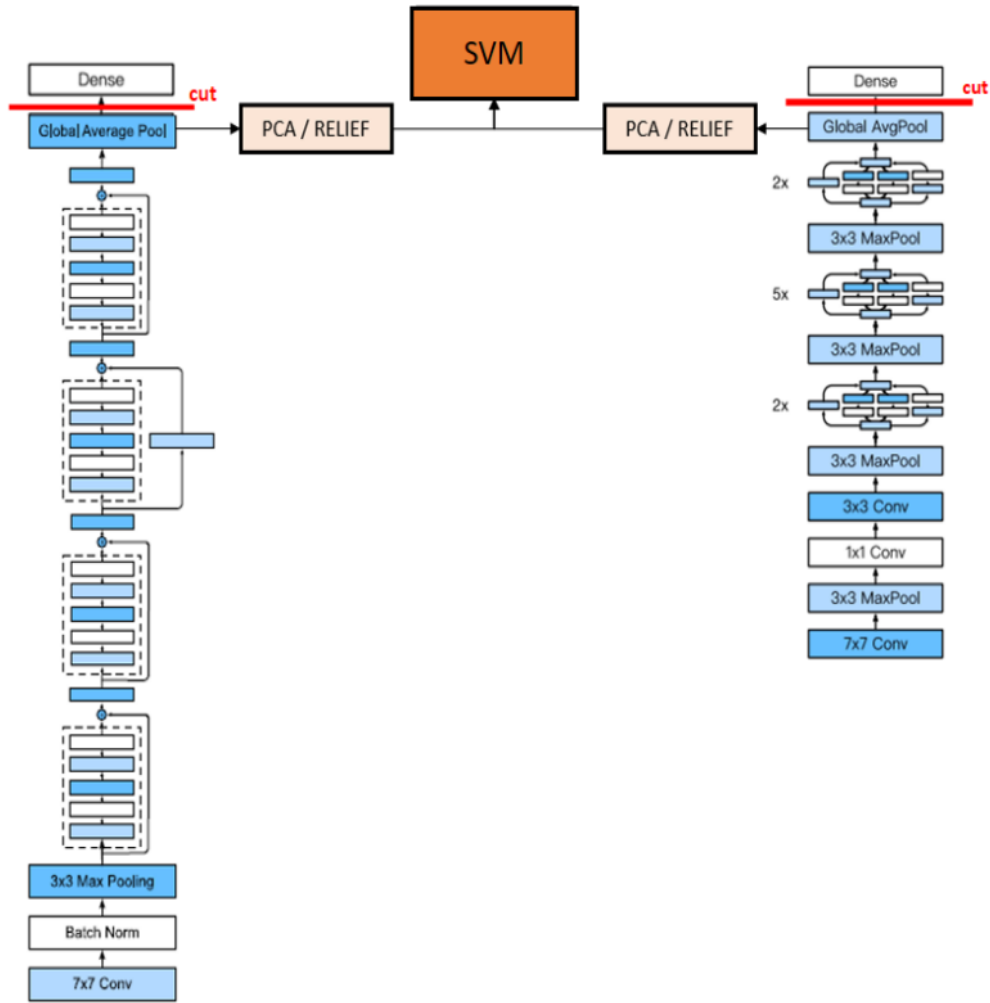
SVM

Dense
cut
Global Average Pool
PCA / RELIEF
3x3 Max Pooling
Batch Norm
7x7 Conv

PCA / RELIEF
Dense
cut
Global AvgPool
2x
3x3 MaxPool
5x
3x3 MaxPool
2x
3x3 MaxPool
3x3 Conv
1x1 Conv
3x3 MaxPool
7x7 Conv